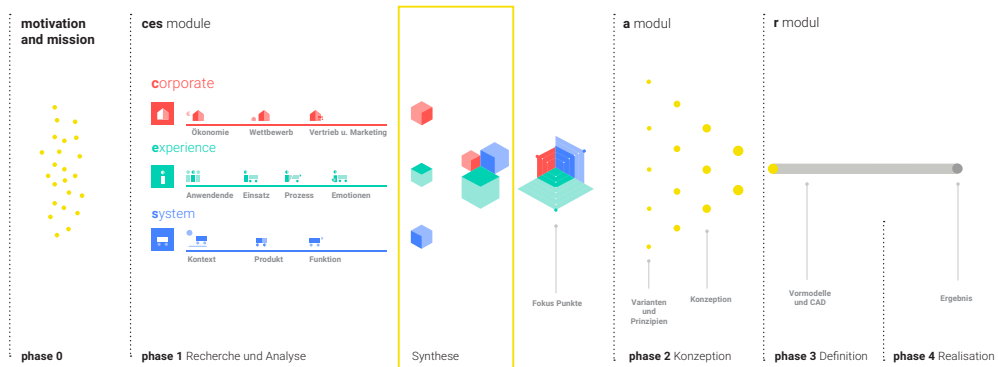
motivation and mission

ces module

corporate

Ökonomie Wettbewerb Vertrieb u. Marketing

experience

Anwendende Einsatz Prozess Emotionen

system

Kontext Produkt Funktion

Synthese

Fokus Punkte

a modul

Varianten und Prinzipien

Konzeption

r modul

Vormodelle und CAD

Ergebnis

phase 0

phase 1 Recherche und Analyse

phase 2 Konzeption

phase 3 Definition

phase 4 Realisation